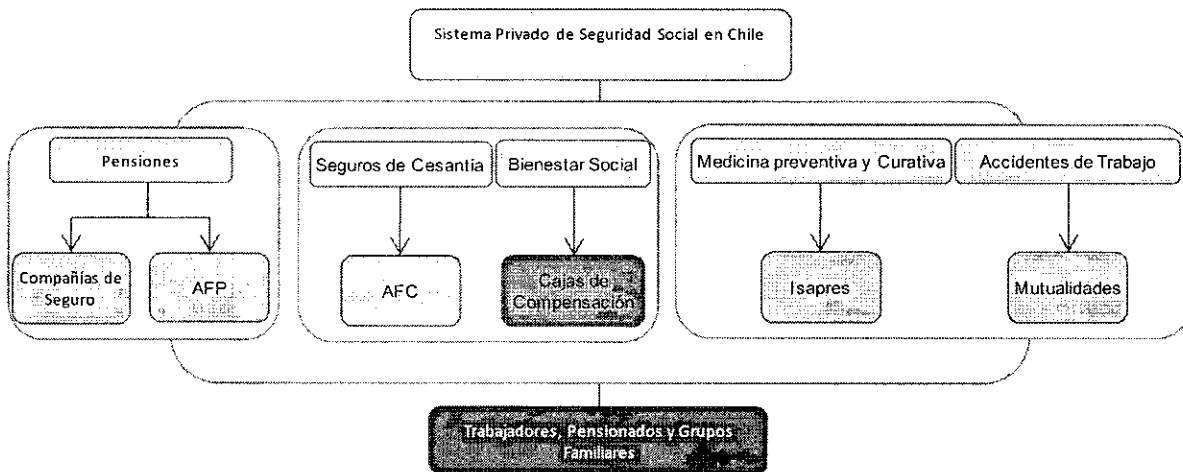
Sistema Privado de Seguridad Social en Chile

Pensiones

Compañías de Seguro

AFP

Seguros de Cesantía

Bienestar Social

AFC

Cajas de Compensación

Medicina preventiva y Curativa

Accidentes de Trabajo

Isapres

Mutualidades

Trabajadores, Pensionados y Grupos Familiares